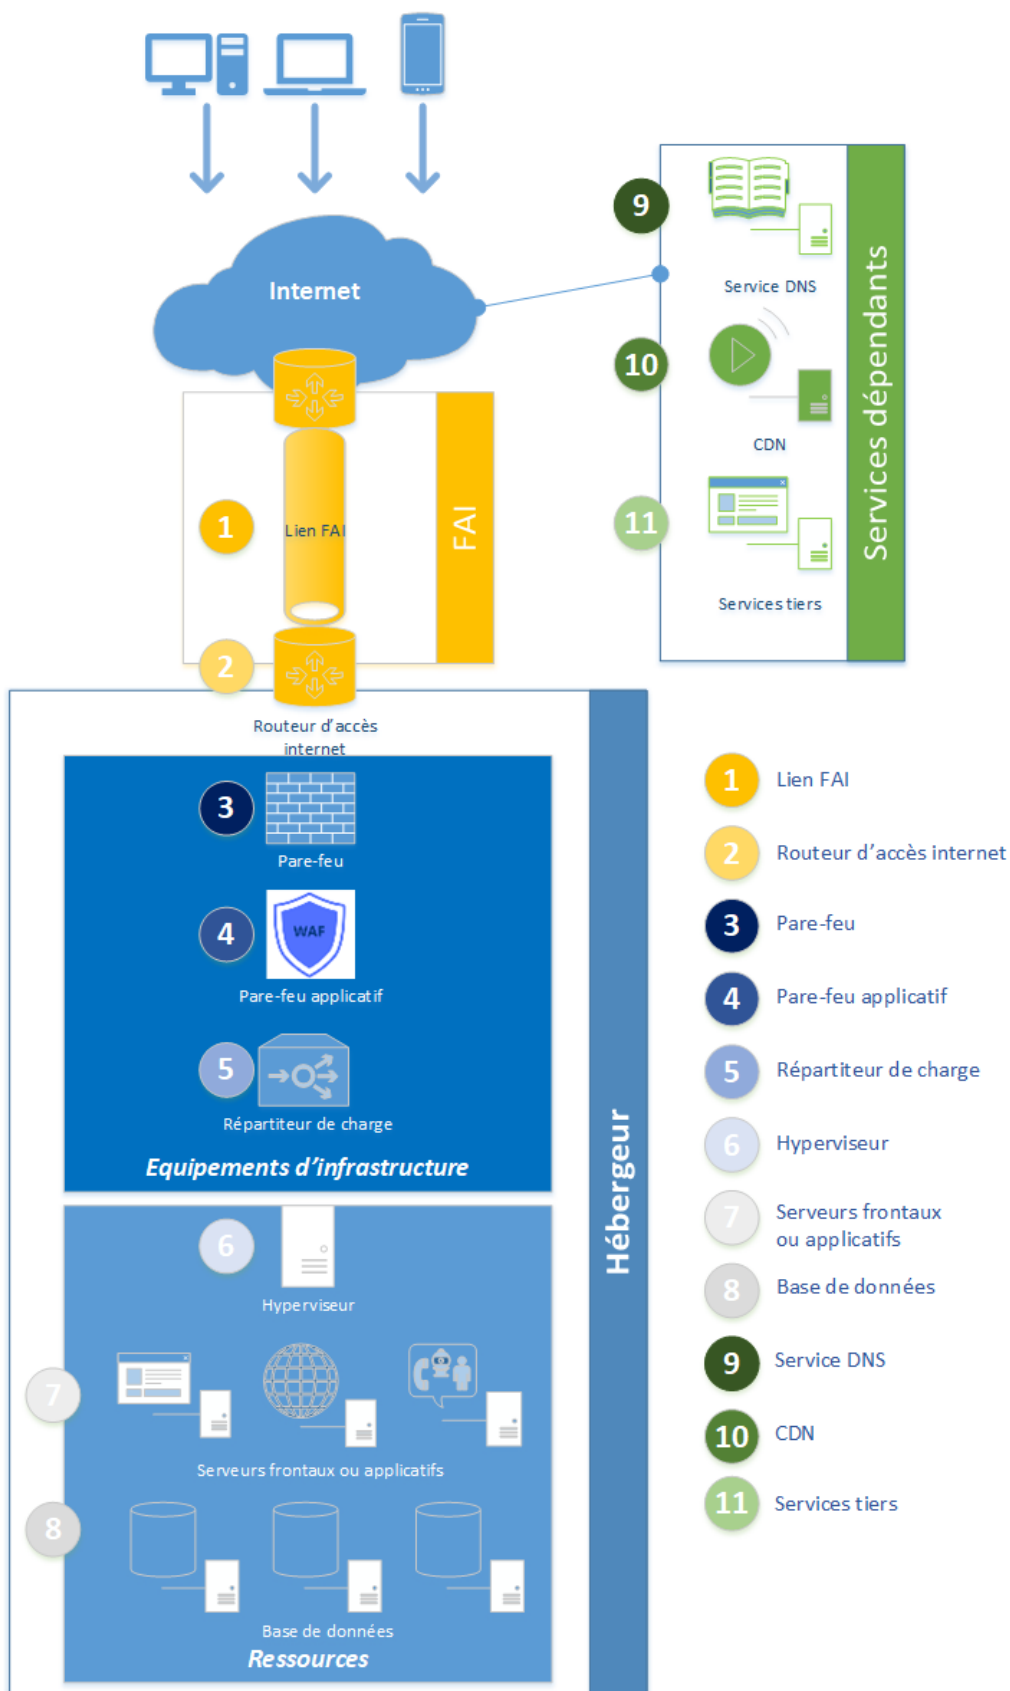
Internet

9
Service DNS
10
CDN
11
Services tiers
Services dépendants

1
Lien FAI
FAI
2
Routeur d'accès internet

3
Pare-feu
4
WAF
Pare-feu applicatif
5
Répartiteur de charge
Equipements d'infrastructure

6
Hyperviseur
7
Serveurs frontaux ou applicatifs
8
Base de données
Ressources

Hébergeur

1 Lien FAI
2 Routeur d'accès internet
3 Pare-feu
4 Pare-feu applicatif
5 Répartiteur de charge
6 Hyperviseur
7 Serveurs frontaux ou applicatifs
8 Base de données
9 Service DNS
10 CDN
11 Services tiers